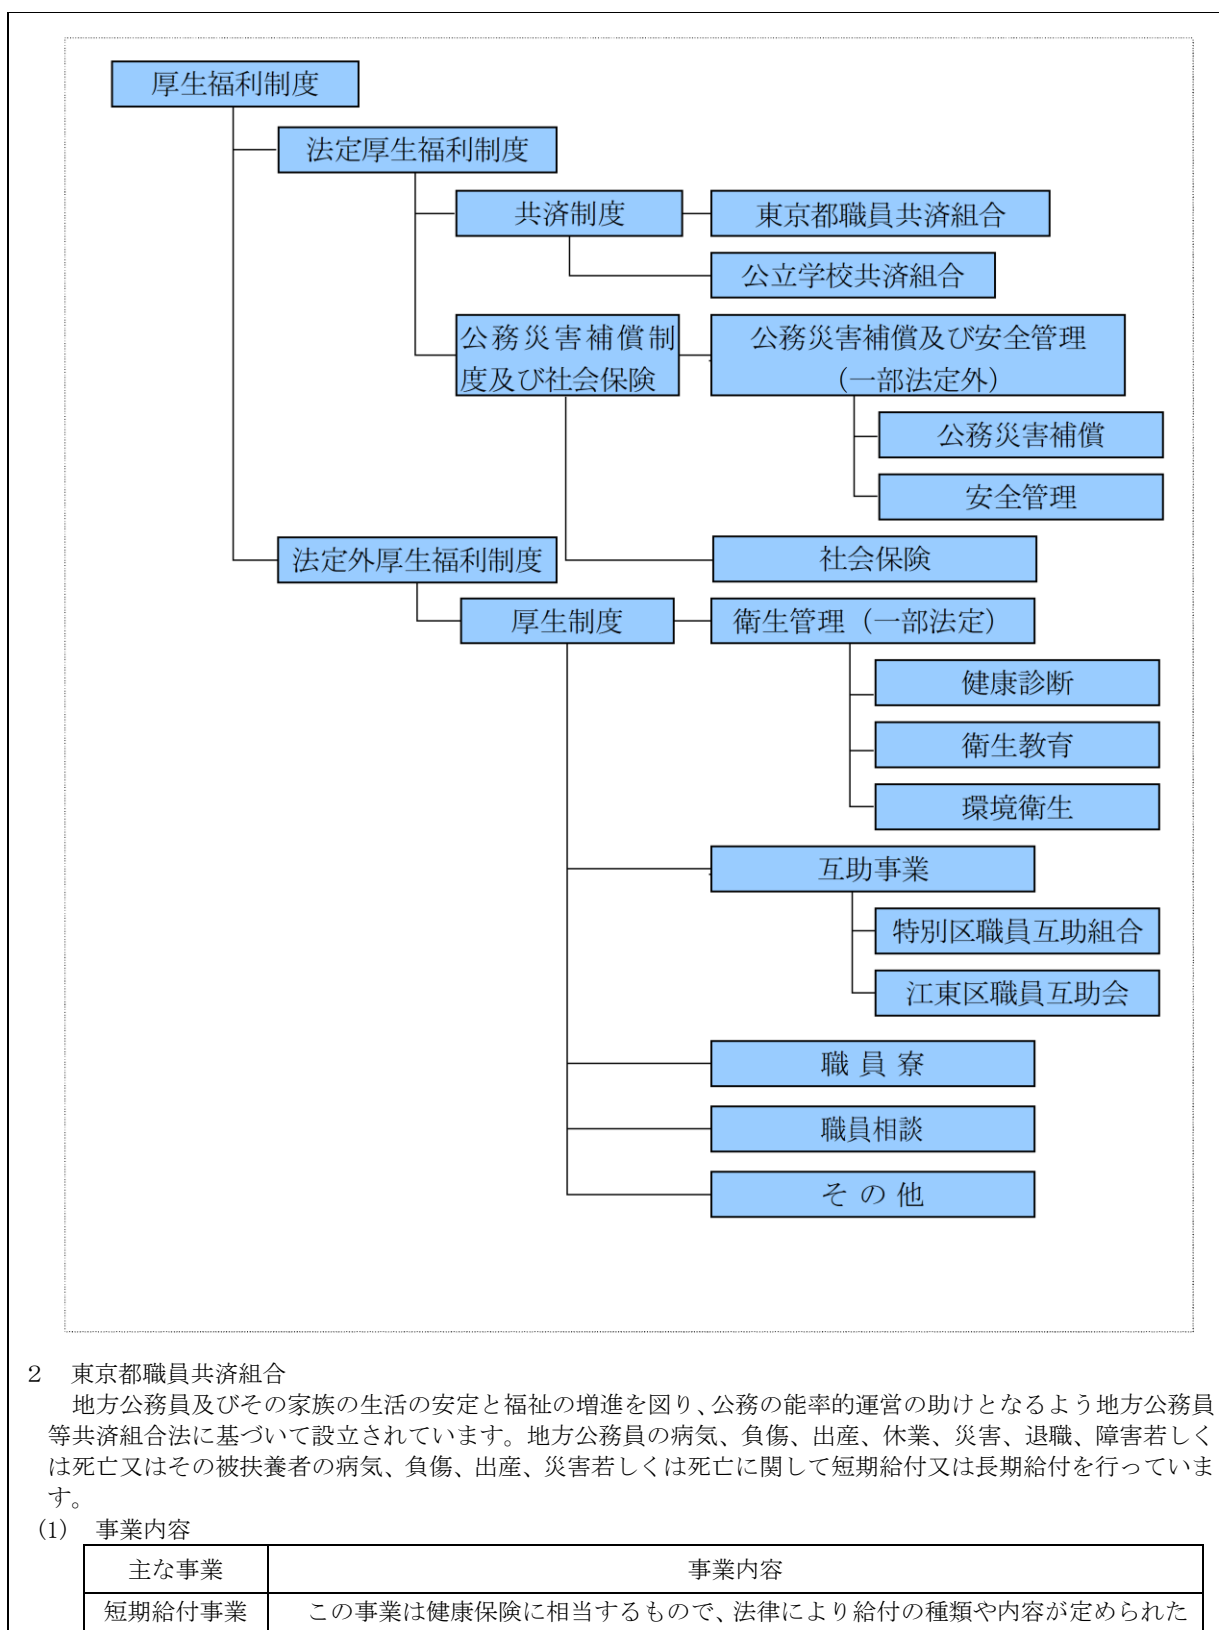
厚生福利制度

法定厚生福利制度

共済制度

東京都職員共済組合

公立学校共済組合

公務災害補償制度及び社会保険

公務災害補償及び安全管理（一部法定外）

公務災害補償

安全管理

法定外厚生福利制度

社会保険

厚生制度

衛生管理（一部法定）

健康診断

衛生教育

環境衛生

互助事業

特別区職員互助組合

江東区職員互助会

職 員 寮

職員相談

そ の 他

2 東京都職員共済組合

地方公務員及びその家族の生活の安定と福祉の増進を図り、公務の能率的運営の助けとなるよう地方公務員等共済組合法に基づいて設立されています。地方公務員の病気、負傷、出産、休業、災害、退職、障害若しくは死亡又はその被扶養者の病気、負傷、出産、災害若しくは死亡に関して短期給付又は長期給付を行っています。

(1) 事業内容

| 主な事業 | 事業内容 |
|---|---|
| 短期給付事業 | この事業は健康保険に相当するもので、法律により給付の種類や内容が定められた |